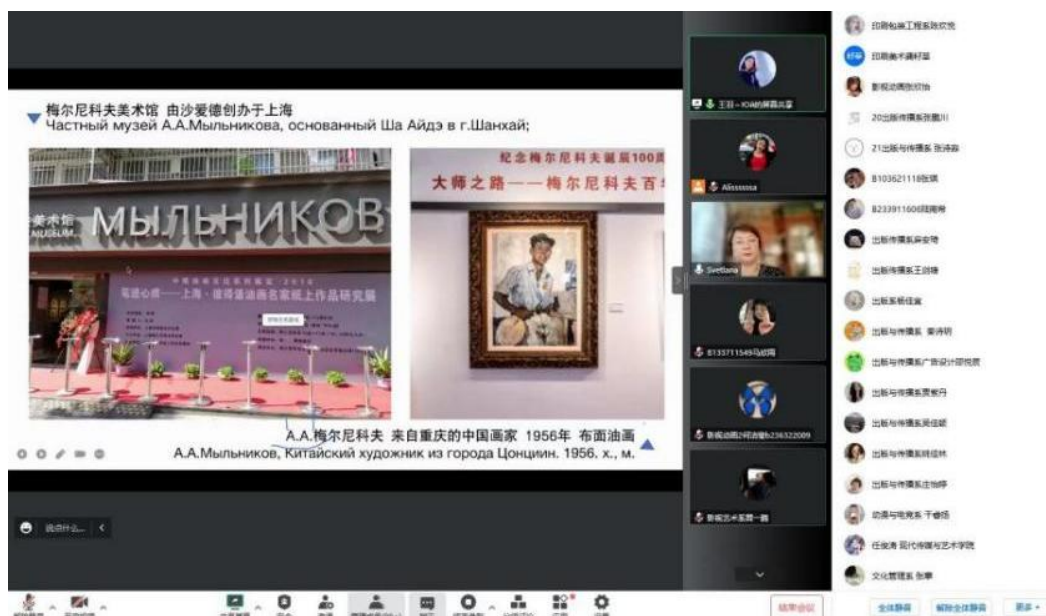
梅尔尼科夫美术馆 由沙爱德创办于上海
Частный музей А.А.Мыльникова, основанный Ша Айдэ в г.Шанхай;

美术馆
MUSEUM
МЫЛЬНИКОВ

笔道心痕——上海·雷得堡油画名家纸上作品研究展

纪念梅尔尼科夫诞辰100周
大师之路——梅尔尼科夫百

A.A.梅尔尼科夫 来自重庆的中国画家 1956年 布面油画
А.А.Мыльников, Китайский художник из города Цонциин. 1956. х., м.

说点什么...

王羽 - IOA的屏幕共享
Alisssssa
Svetlana
B135711549马彤雨
影视动画2班油敏b236322009
影视艺术系统一尊

印刷包装工程系陈欢悦
印刷美术调研室
影视动画张炳
20出版传播系张鹏川
21出版与传播系 张诗淼
B103621118张琪
B233911606田雨涛
出版传播系薛安琦
出版传播系王倩锋
出版系杨佳宸
出版与传播系 姜诗玥
出版与传播系广告设计班祝贤
出版与传播系贾紫丹
出版与传播系吴佳颖
出版与传播系韩佳林
出版与传播系王怡婷
动漫与电竞系 于睿扬
任俊涛 现代传媒与艺术学院
文化管理系 张琴

结束会议
全体静音
解除全体静音
更多